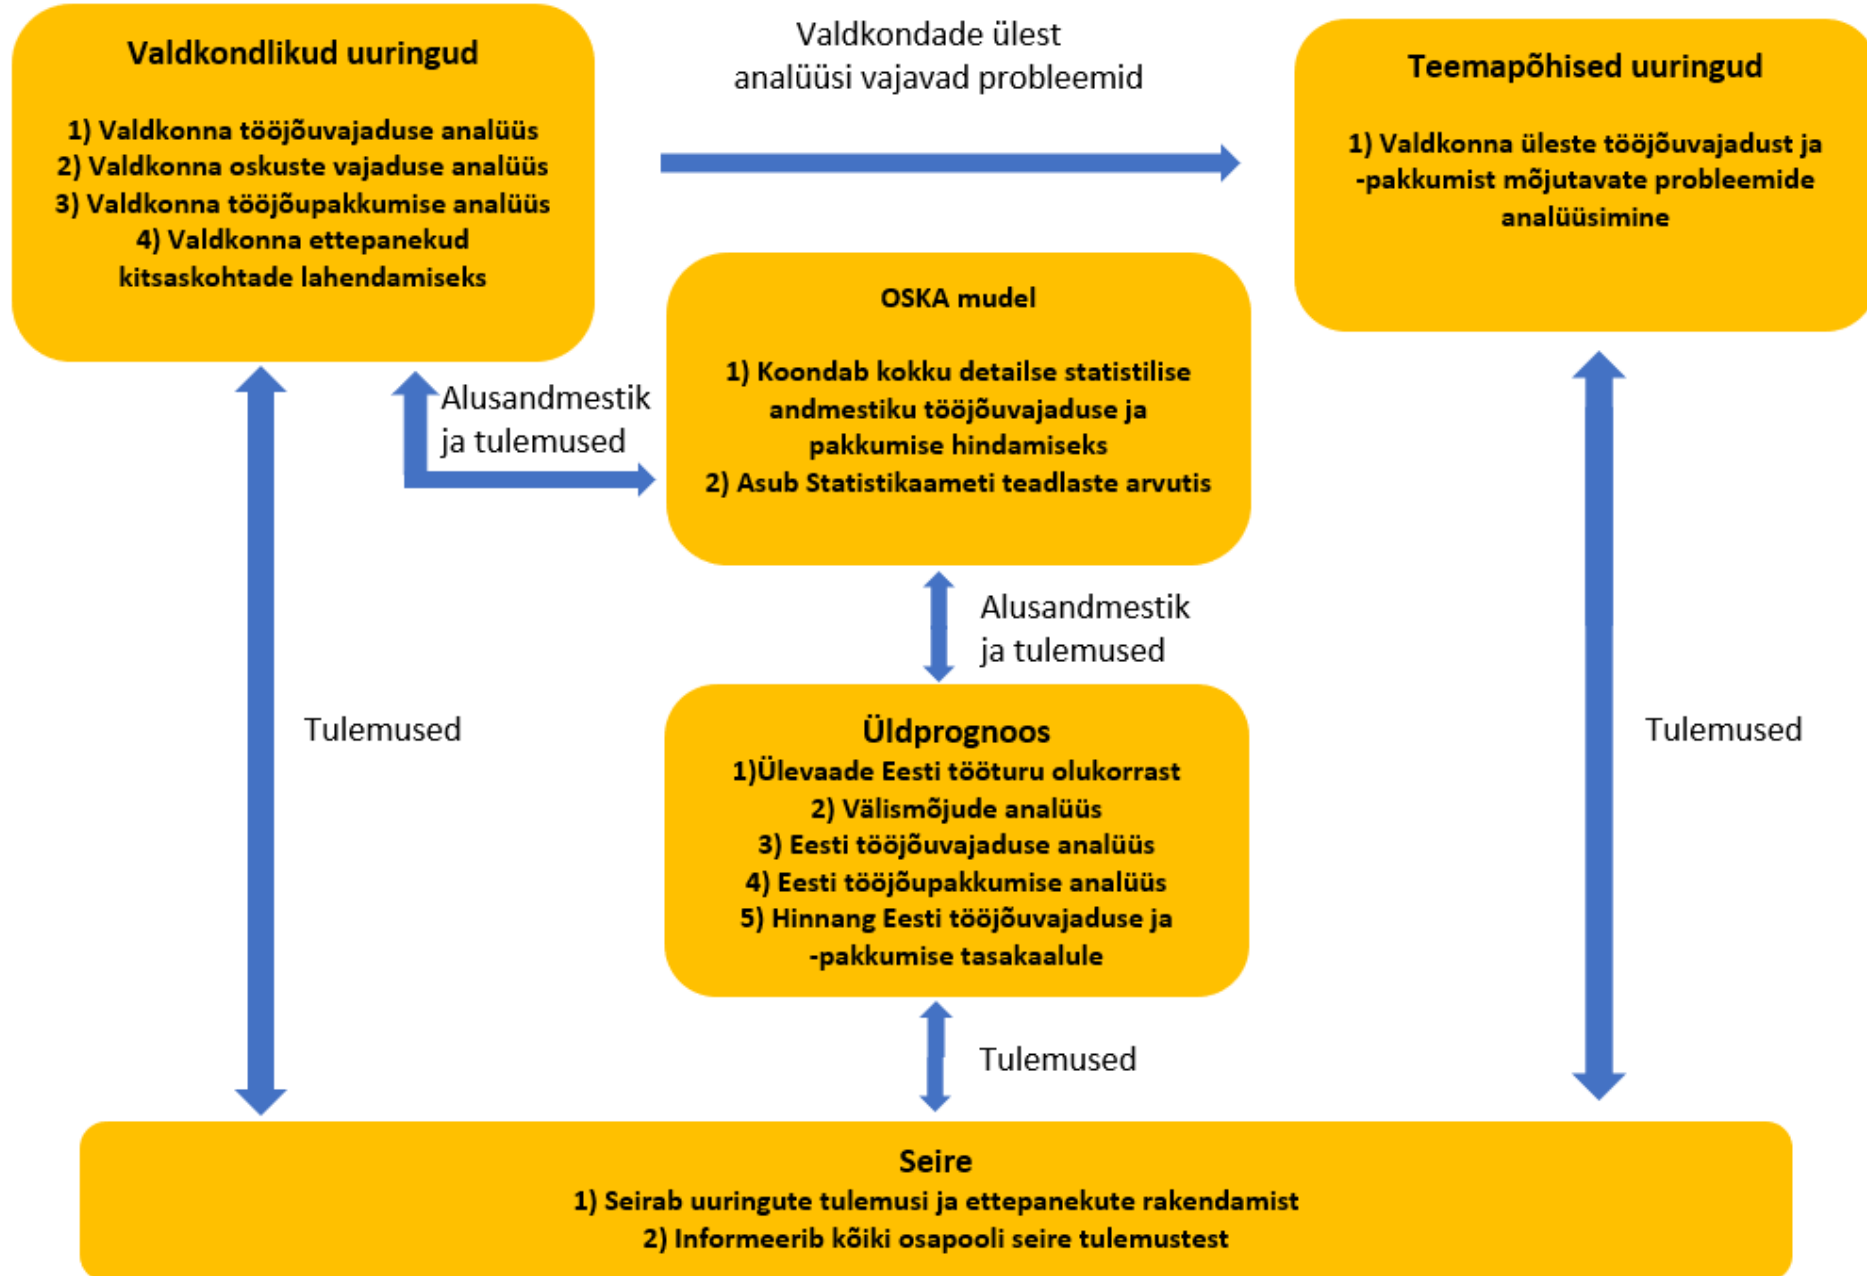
Valdkondlikud uuringud

1) Valdkonna tööjõuvajaduse analüüs
2) Valdkonna oskuste vajaduse analüüs
3) Valdkonna tööjõupakkumise analüüs
4) Valdkonna ettepanekud kitsaskohtade lahendamiseks

Valdkondade ülest analüüsi vajavad probleemid

Teemapõhised uuringud

1) Valdkonna üleste tööjõuvajadust ja -pakkumist mõjutavate probleemide analüüsimine

Alusandmestik ja tulemused

OSKA mudel

1) Koondab kokku detailse statistilise andmestiku tööjõuvajaduse ja pakkumise hindamiseks
2) Asub Statistikaameti teadlaste arvutis

Alusandmestik ja tulemused

Tulemused

Üldprognoos
1)Ülevaade Eesti tööturu olukorrast
2) Välismõjude analüüs
3) Eesti tööjõuvajaduse analüüs
4) Eesti tööjõupakkumise analüüs
5) Hinnang Eesti tööjõuvajaduse ja -pakkumise tasakaalule

Tulemused

Tulemused

Seire
1) Seirab uuringute tulemusi ja ettepanekute rakendamist
2) Informeerib kõiki osapooli seire tulemustest